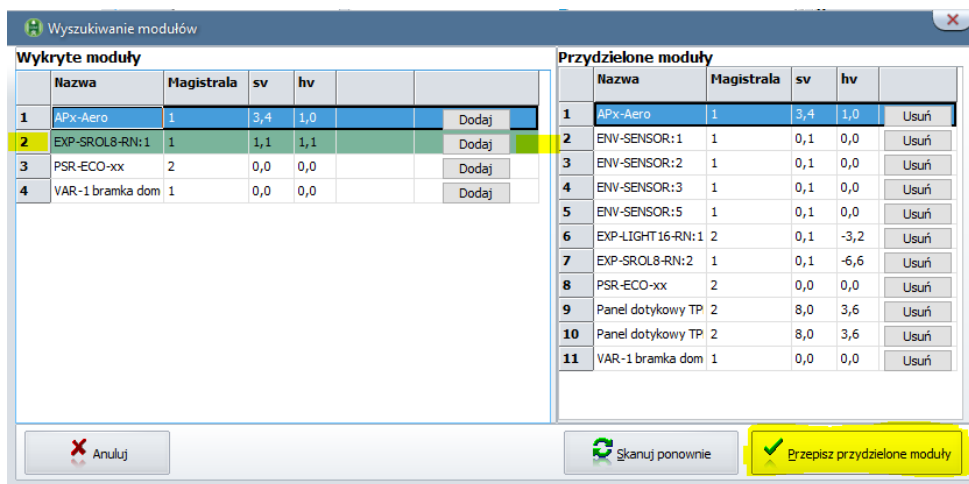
Wyszukiwanie modułów

Wykryte moduły

| | Nazwa | Magistrala | sv | hv | | |
|---|---|---|---|---|---|---|
| 1 | APx-Aero | 1 | 3,4 | 1,0 | | Dodaj |
| 2 | EXP-SROL8-RN:1 | 1 | 1,1 | 1,1 | | Dodaj |
| 3 | PSR-ECO-xx | 2 | 0,0 | 0,0 | | Dodaj |
| 4 | VAR-1 bramka dom | 1 | 0,0 | 0,0 | | Dodaj |

Przydzielone moduły

| | Nazwa | Magistrala | sv | hv | |
|---|---|---|---|---|---|
| 1 | APx-Aero | 1 | 3,4 | 1,0 | Usuń |
| 2 | ENV-SENSOR:1 | 1 | 0,1 | 0,0 | Usuń |
| 3 | ENV-SENSOR:2 | 1 | 0,1 | 0,0 | Usuń |
| 4 | ENV-SENSOR:3 | 1 | 0,1 | 0,0 | Usuń |
| 5 | ENV-SENSOR:5 | 1 | 0,1 | 0,0 | Usuń |
| 6 | EXP-LIGHT16-RN:1 | 2 | 0,1 | -3,2 | Usuń |
| 7 | EXP-SROL8-RN:2 | 1 | 0,1 | -6,6 | Usuń |
| 8 | PSR-ECO-xx | 2 | 0,0 | 0,0 | Usuń |
| 9 | Panel dotykowy TP | 2 | 8,0 | 3,6 | Usuń |
| 10 | Panel dotykowy TP | 2 | 8,0 | 3,6 | Usuń |
| 11 | VAR-1 bramka dom | 1 | 0,0 | 0,0 | Usuń |

Anuluj

Skanuj ponownie

Przepisz przydzielone moduły